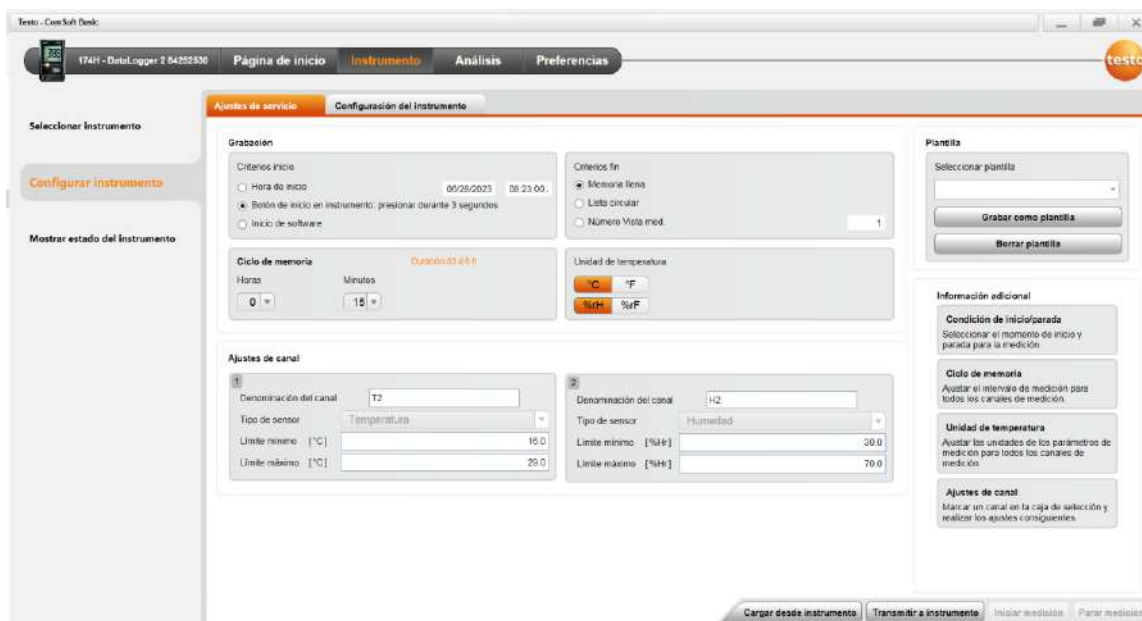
Testo - ComSoft Basic

174H - DataLogger 2 84252530 Página de inicio Instrumento Análisis Preferencias

testo

Seleccionar instrumento

Configurar instrumento

Mostrar estado del instrumento

Ajustes de servicio Configuración del instrumento

Grabación

Criterios inicio
Hora de inicio 06/28/2023 08:23:00
Botón de inicio en instrumento: presionar durante 3 segundos
Inicio de software

Criterios fin
Memoria llena
Lista circular
Número Vista med. 1

Ciclo de memoria Duración 83 d 8 h
Horas Minutos
0 15

Unidad de temperatura
°C °F
%rH %rF

Ajustes de canal

1
Denominación del canal T2
Tipo de sensor Temperatura
Límite mínimo [°C] 16.0
Límite máximo [°C] 29.0

2
Denominación del canal H2
Tipo de sensor Humedad
Límite mínimo [%Hr] 30.0
Límite máximo [%Hr] 70.0

Plantilla
Seleccionar plantilla
Grabar como plantilla
Borrar plantilla

Información adicional

Condición de inicio/parada
Seleccionar el momento de inicio y parada para la medición.

Ciclo de memoria
Ajustar el intervalo de medición para todos los canales de medición.

Unidad de temperatura
Ajustar las unidades de los parámetros de medición para todos los canales de medición.

Ajustes de canal
Marcar un canal en la caja de selección y realizar los ajustes consiguientes.

Cargar desde instrumento Transmitir a instrumento Iniciar medición Parar medición